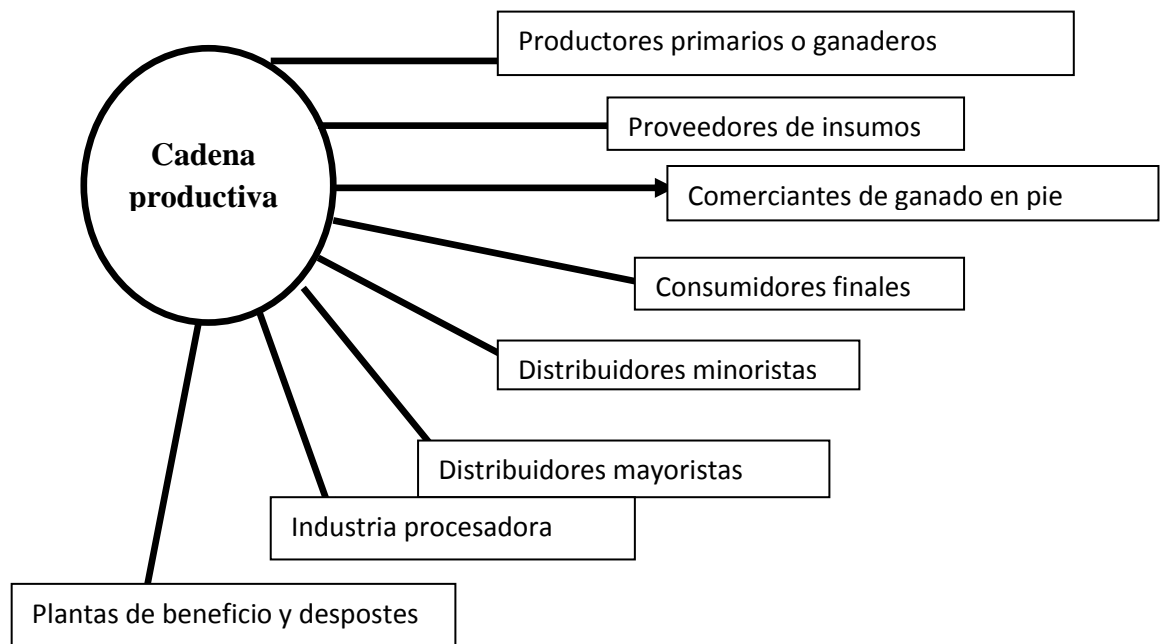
Cadena productiva

Productores primarios o ganaderos

Proveedores de insumos

Comerciantes de ganado en pie

Consumidores finales

Distribuidores minoristas

Distribuidores mayoristas

Industria procesadora

Plantas de beneficio y despostes